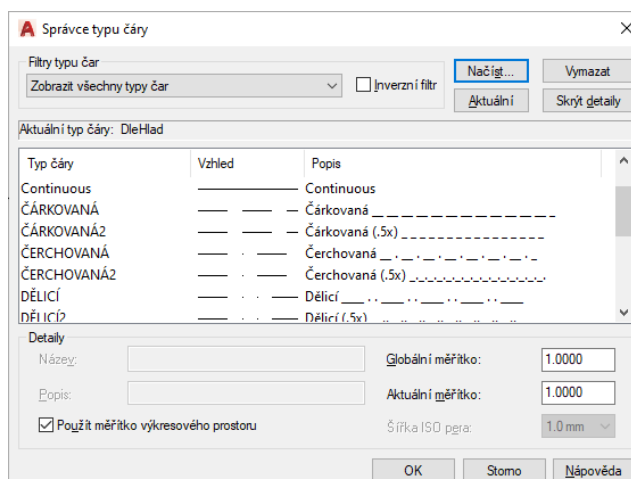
Správce typu čáry

Filtry typu čar

Zobrazit všechny typy čar

Inverzní filtr

Načíst...

Vymazat

Aktuální

Skrýt detaily

Aktuální typ čáry: DleHlad

| Typ čáry | Vzhled | Popis |
|---|---|---|
| Continuous | | Continuous |
| ČÁRKOVANÁ | | Čárkovaná _ _ _ _ _ _ _ _ _ _ _ _ _ |
| ČÁRKOVANÁ2 | | Čárkovaná (.5x) _ _ _ _ _ _ _ _ _ _ _ _ _ _ _ |
| ČERCHOVANÁ | | Čerchovaná _ . _ . _ . _ . _ . _ . _ |
| ČERCHOVANÁ2 | | Čerchovaná (.5x) _._._._._._._._._._._. |
| DĚLICÍ | | Dělicí ___ . . ___ . . ___ . . ___ . . ___ |
| DĚLICÍ2 | | Dělicí (.5x) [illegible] |

Detaily

Název:

Popis:

Použít měřítko výkresového prostoru

Globální měřítko:

1.0000

Aktuální měřítko:

1.0000

Šířka ISO pera:

1.0 mm

OK

Storno

Nápověda